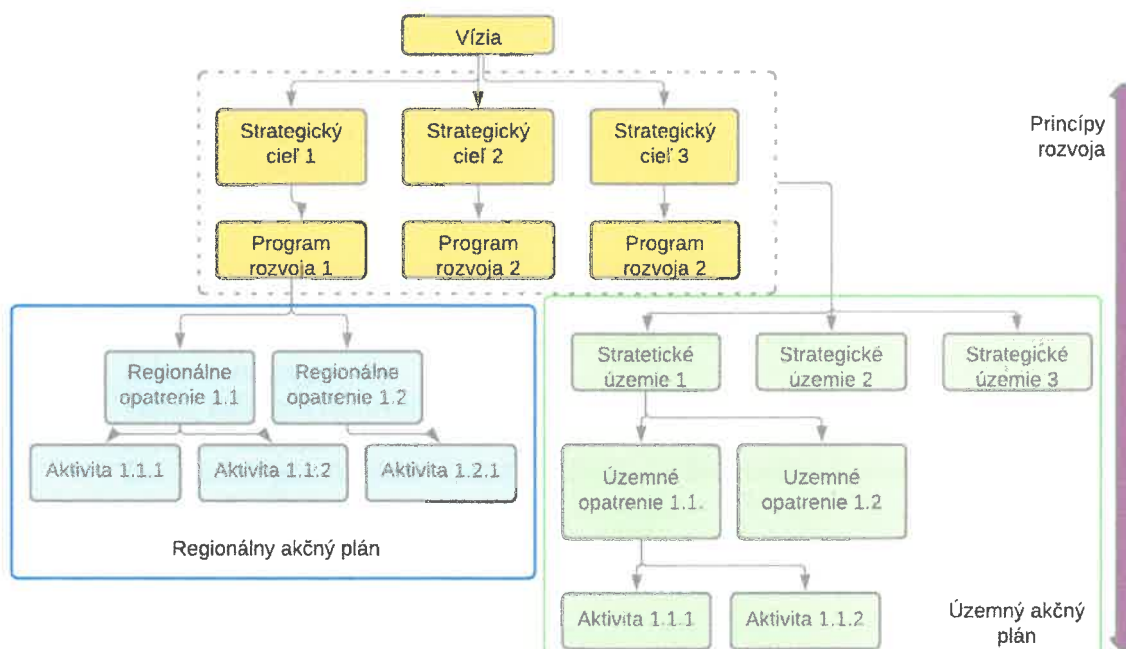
Vízia

Strategický cieľ 1

Strategický cieľ 2

Strategický cieľ 3

Princípy rozvoja

Program rozvoja 1

Program rozvoja 2

Program rozvoja 2

Regionálne opatrenie 1.1

Regionálne opatrenie 1.2

Aktivita 1.1.1

Aktivita 1.1.2

Aktivita 1.2.1

Regionálny akčný plán

Stratetické územie 1

Strategické územie 2

Strategické územie 3

Územné opatrenie 1.1.

Uzemné opatrenie 1.2

Aktivita 1.1.1

Aktivita 1.1.2

Územný akčný plán